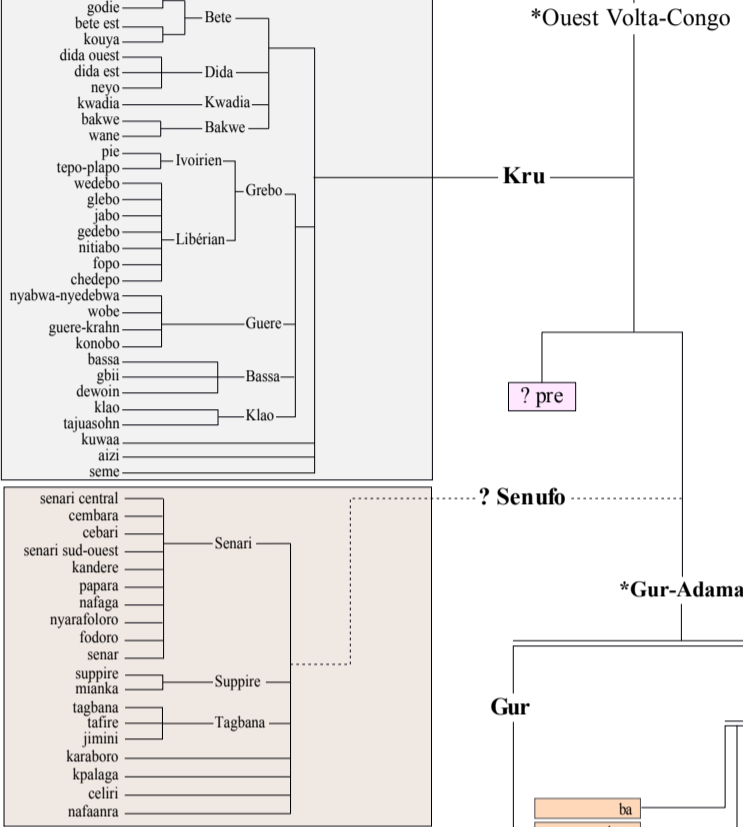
godie
bete est
kouya
Bete
dida ouest
dida est
neyo
Dida
kwadia
Kwadia
bakwe
wane
Bakwe
pie
tepo-plapo
Ivoirien
wedebo
glebo
jabo
gedebo
nitiabo
fopo
chedepo
Libérian
Grebo
nyabwa-nyedebwa
wobe
guere-krahn
konobo
Guere
bassa
gbii
dewoin
Bassa
klao
tajuasohn
Klao
kuwaa
aizi
seme

*Ouest Volta-Congo

Kru

? pre

senari central
cembara
cebari
senari sud-ouest
kandere
papara
nafaga
nyarafoloro
fodoro
senar
Senari
suppire
mianka
Suppire
tagbana
tafire
jimini
Tagbana
karaboro
kpalaga
celiri
nafaanra

? Senufo

*Gur-Adama

Gur

ba